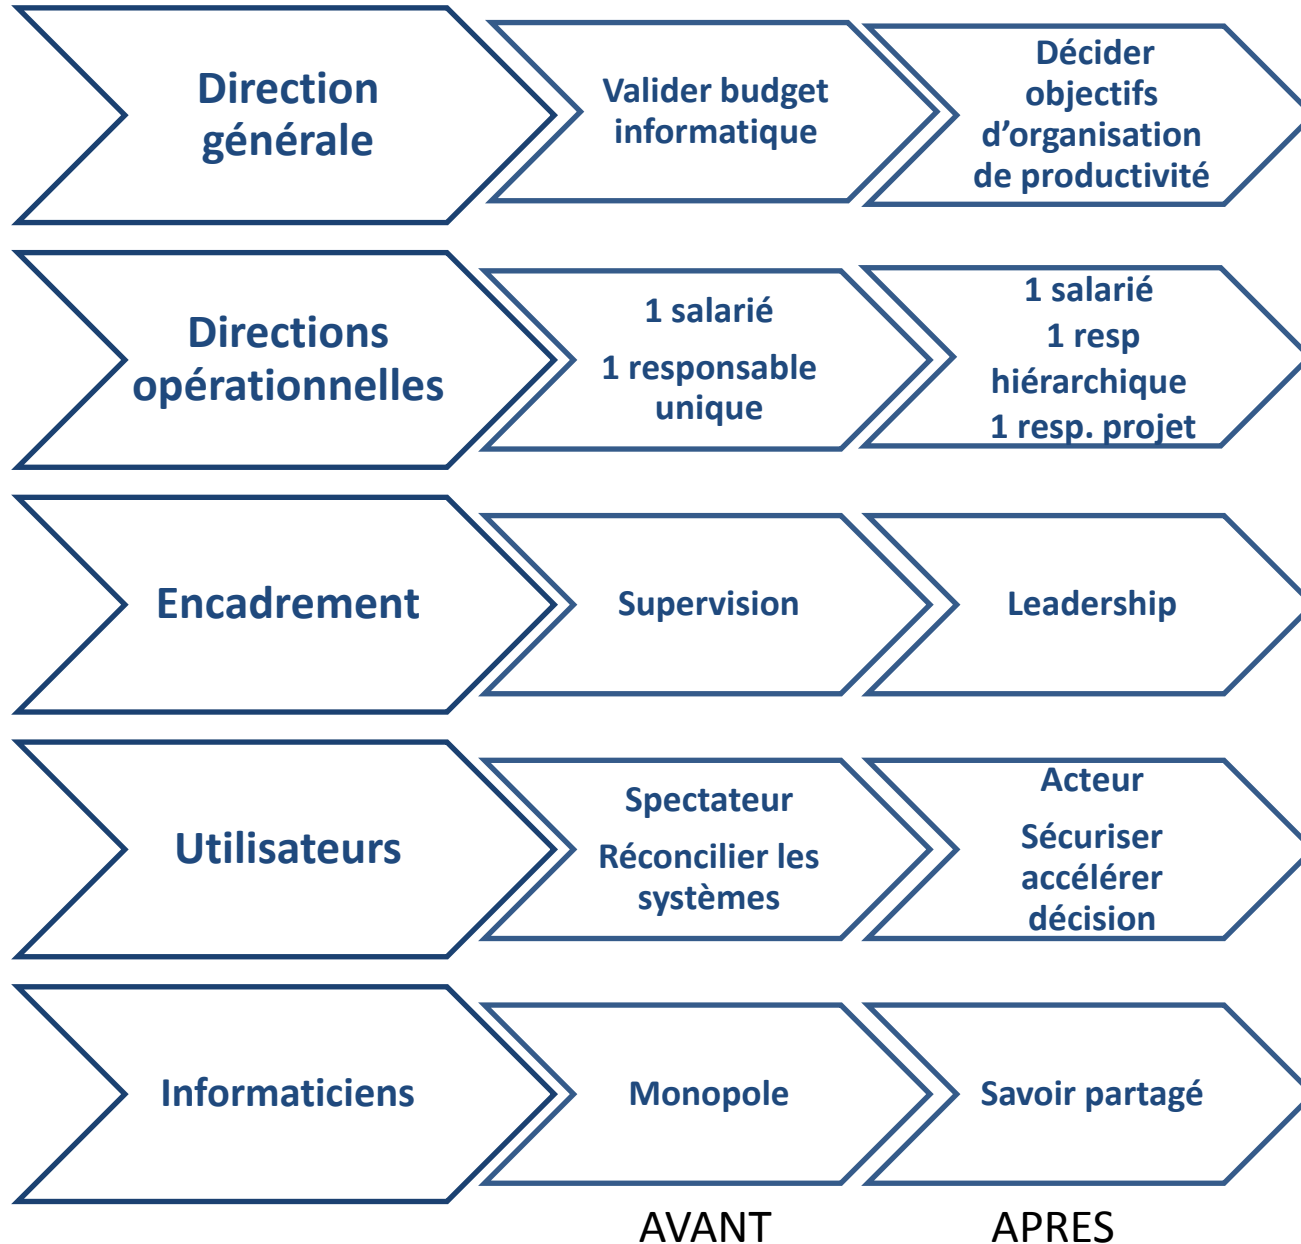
Direction générale

Valider budget informatique

Décider objectifs d'organisation de productivité

Directions opérationnelles

1 salarié

1 responsable unique

1 salarié

1 resp hiérarchique

1 resp. projet

Encadrement

Supervision

Leadership

Utilisateurs

Spectateur

Réconcilier les systèmes

Acteur

Sécuriser accélérer décision

Informaticiens

Monopole

Savoir partagé

AVANT

APRES